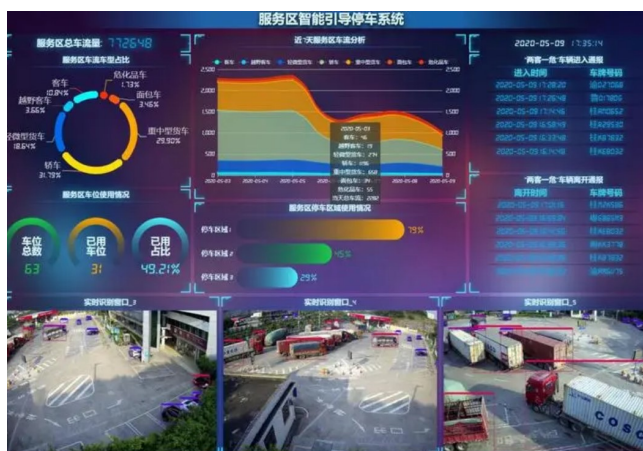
服务区智能引导停车系统

服务区总车流量: 772648

服务区车流车型占比

危化品车 1.73%
客车 10.84%
越野客车 3.66%
面包车 3.46%
轻微型货车 18.64%
重中型货车 29.90%
轿车 31.79%

服务区车位使用情况

车位总数 63
已用车位 31
已用占比 49.21%

近7天服务区车流分析

客车 越野客车 轻微型货车 轿车 重中型货车 面包车 危化品车

2,500 2,000 1,500 1,000 500 0

2020-05-03 2020-05-04 2020-05-05 2020-05-06 2020-05-07 2020-05-08 2020-05-09

2020-05-03
客车: 17
越野客车: 13
轻微型货车: 274
轿车: 876
重中型货车: 658
面包车: 84
危化品车: 55
当天总车流: 2097

服务区停车区域使用情况

停车区域1: 79%
停车区域2: 45%
停车区域3: 29%

2020-05-09 17:35:14

"两客一危"车辆进入通报

| 进入时间 | 车牌号码 |
|---|---|
| 2020-05-09 17:28:20 | 渝G21088 |
| 2020-05-09 17:26:48 | 渝G7105 |
| 2020-05-09 17:14:48 | 桂AE0652 |
| 2020-05-09 16:58:49 | 桂AE0652 |
| 2020-05-09 16:33:48 | 桂AE0652 |
| 2020-05-09 16:26:48 | 桂AE0652 |

"两客一危"车辆离开通报

| 离开时间 | 车牌号码 |
|---|---|
| 2020-05-09 17:05:08 | 桂AE6586 |
| 2020-05-09 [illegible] | 桂AE6586 |
| 2020-05-09 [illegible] | 桂AE6586 |
| 2020-05-09 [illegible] | 桂AE6586 |
| 2020-05-09 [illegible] | 桂AE6586 |
| 2020-05-09 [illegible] | 桂AE6586 |

实时识别窗口_3

实时识别窗口_4

实时识别窗口_5

COSCO